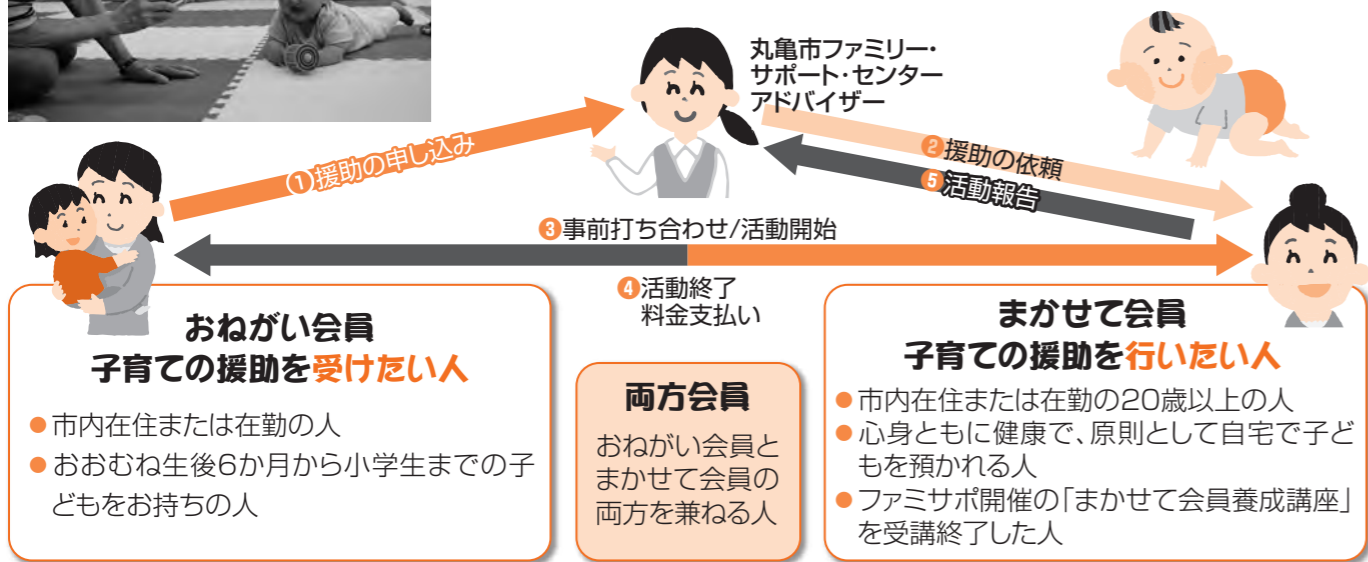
丸亀市ファミリー・サポート・センターアドバイザー

①援助の申し込み

②援助の依頼

⑤活動報告

③事前打ち合わせ/活動開始

④活動終了
料金支払い

おねがい会員
子育ての援助を受けたい人

● 市内在住または在勤の人
● おおむね生後6か月から小学生までの子どもをお持ちの人

両方会員

おねがい会員とまかせて会員の両方を兼ねる人

まかせて会員
子育ての援助を行いたい人

● 市内在住または在勤の20歳以上の人
● 心身ともに健康で、原則として自宅で子どもを預かれる人
● ファミサポ開催の「まかせて会員養成講座」を受講終了した人